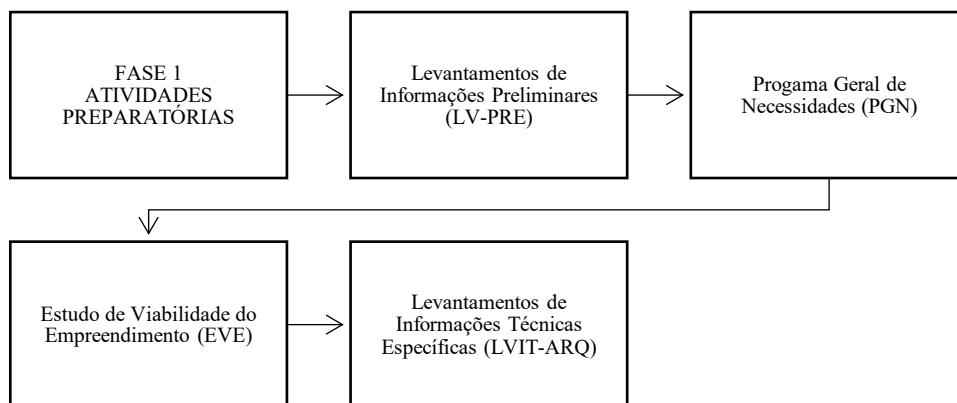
FASE 1
ATIVIDADES
PREPARATÓRIAS

Levantamentos de
Informações Preliminares
(LV-PRE)

Progama Geral de
Necessidades (PGN)

Estudo de Viabilidade do
Empreendimento (EVE)

Levantamentos de
Informações Técnicas
Específicas (LVIT-ARQ)